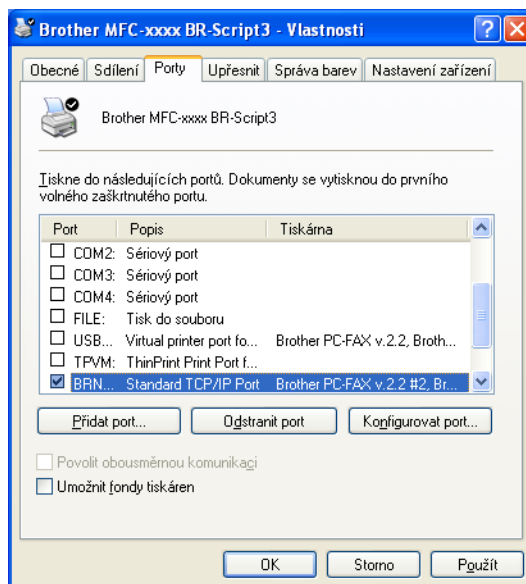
Brother MFC-xxxx BR-Script3 - Vlastnosti

Obecné | Sdílení | Porty | Upřesnit | Správa barev | Nastavení zařízení

Brother MFC-xxxx BR-Script3

Tiskne do následujících portů. Dokumenty se vytisknou do prvního volného zaškrtnutého portu.

| Port | Popis | Tiskárna |
|---|---|---|
| COM2: | Sériový port | |
| COM3: | Sériový port | |
| COM4: | Sériový port | |
| FILE: | Tisk do souboru | |
| USB... | Virtual printer port fo... | Brother PC-FAX v.2.2, Broth... |
| TPVM: | ThinPrint Print Port f... | |
| BRN... | Standard TCP/IP Port | Brother PC-FAX v.2.2 #2, Br... |

Přidat port... | Odstranit port | Konfigurovat port...

Povolit obousměrnou komunikaci

Umožnit fondy tiskáren

OK | Storno | Použít